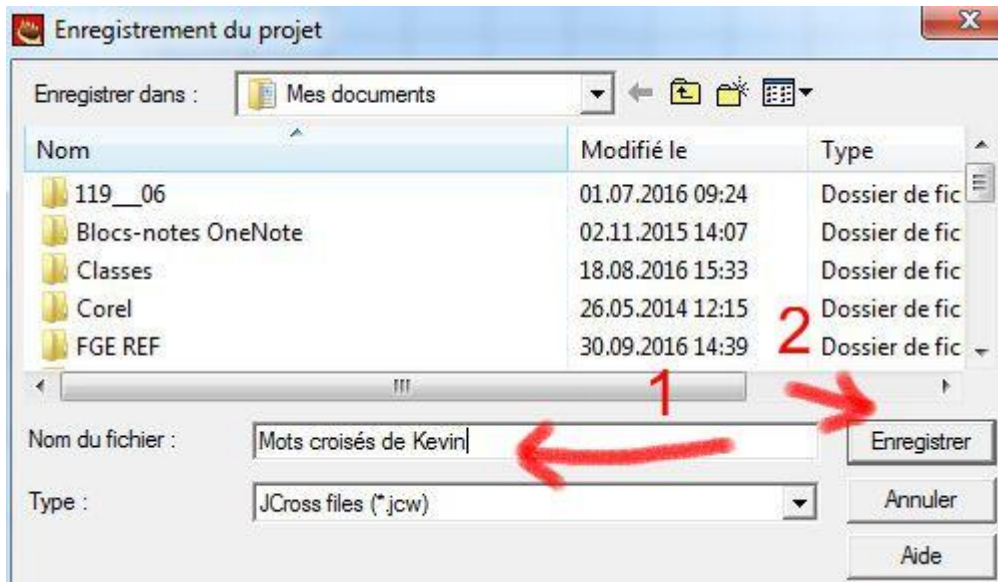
Enregistrement du projet

Enregistrer dans : Mes documents

| Nom | Modifié le | Type |
|---|---|---|
| 119__06 | 01.07.2016 09:24 | Dossier de fic |
| Blocs-notes OneNote | 02.11.2015 14:07 | Dossier de fic |
| Classes | 18.08.2016 15:33 | Dossier de fic |
| Corel | 26.05.2014 12:15 | Dossier de fic |
| FGE REF | 30.09.2016 14:39 | Dossier de fic |

1

2

Nom du fichier : Mots croisés de Kevin

Enregistrer

Type : JCross files (*.jcw)

Annuler

Aide